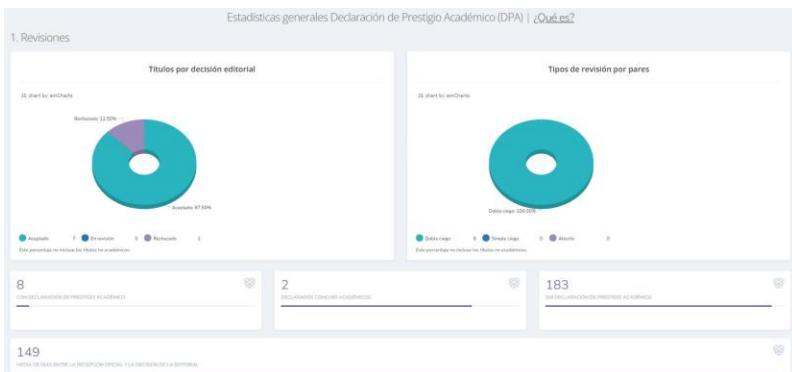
Estadísticas generales Declaración de Prestigio Académico (DPA) | ¿Qué es?

1. Revisiones

Títulos por decisión editorial

JS chart by amCharts

Rechazado: 12.50%

Aceptado: 87.50%

Aceptado 7 En revisión 0 Rechazado 1

Este porcentaje no incluye los títulos no académicos.

Tipos de revisión por pares

JS chart by amCharts

Doble ciego: 100.00%

Doble ciego 8 Simple ciego 0 Abierto 0

Este porcentaje no incluye los títulos no académicos.

8

CON DECLARACIÓN DE PRESTIGIO ACADÉMICO

2

DECLARADOS COMO NO ACADÉMICOS

183

SIN DECLARACIÓN DE PRESTIGIO ACADÉMICO

149

MEDIA DE DÍAS ENTRE LA RECEPCIÓN OFICIAL Y LA DECISIÓN DE LA EDITORIAL